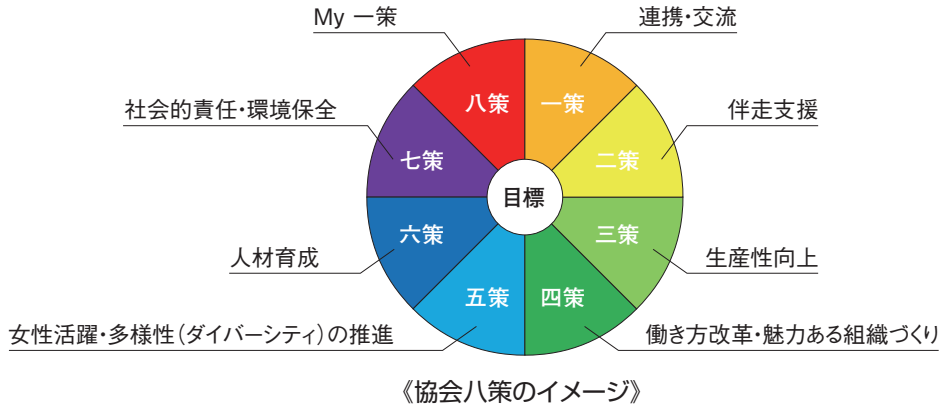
My 一策

連携・交流

社会的責任・環境保全

伴走支援

八策

一策

七策

二策

目標

六策

三策

人材育成

生産性向上

五策

四策

女性活躍・多様性（ダイバーシティ）の推進

働き方改革・魅力ある組織づくり

《協会八策のイメージ》